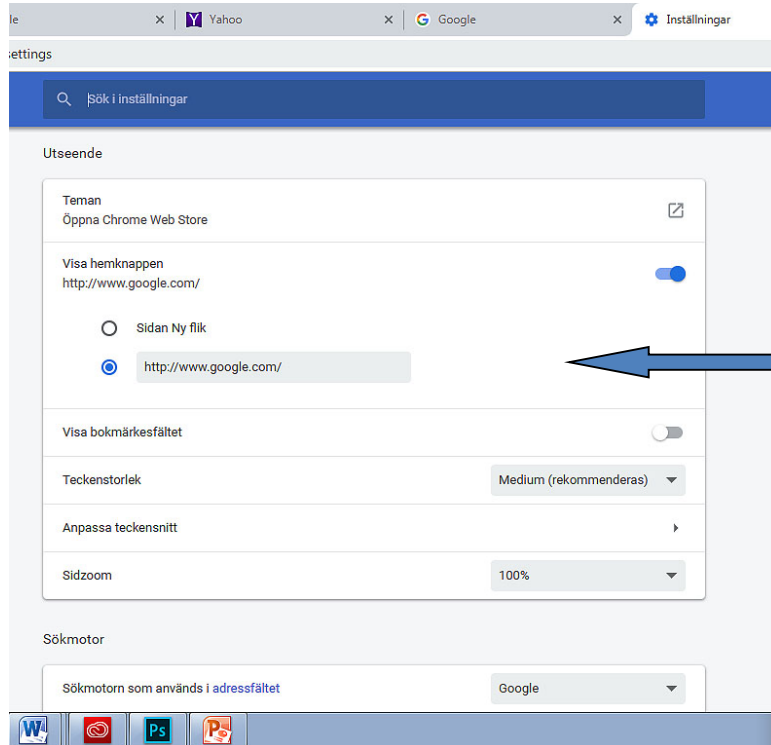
le ×
Yahoo ×
Google ×
Inställningar

settings

Sök i inställningar

Utseende

Teman
Öppna Chrome Web Store

Visa hemknappen
http://www.google.com/

Sidan Ny flik

http://www.google.com/

Visa bokmärkesfältet

Teckenstorlek
Medium (rekommenderas)

Anpassa teckensnitt

Sidzoom
100%

Sökmotor

Sökmotorn som används i adressfältet
Google